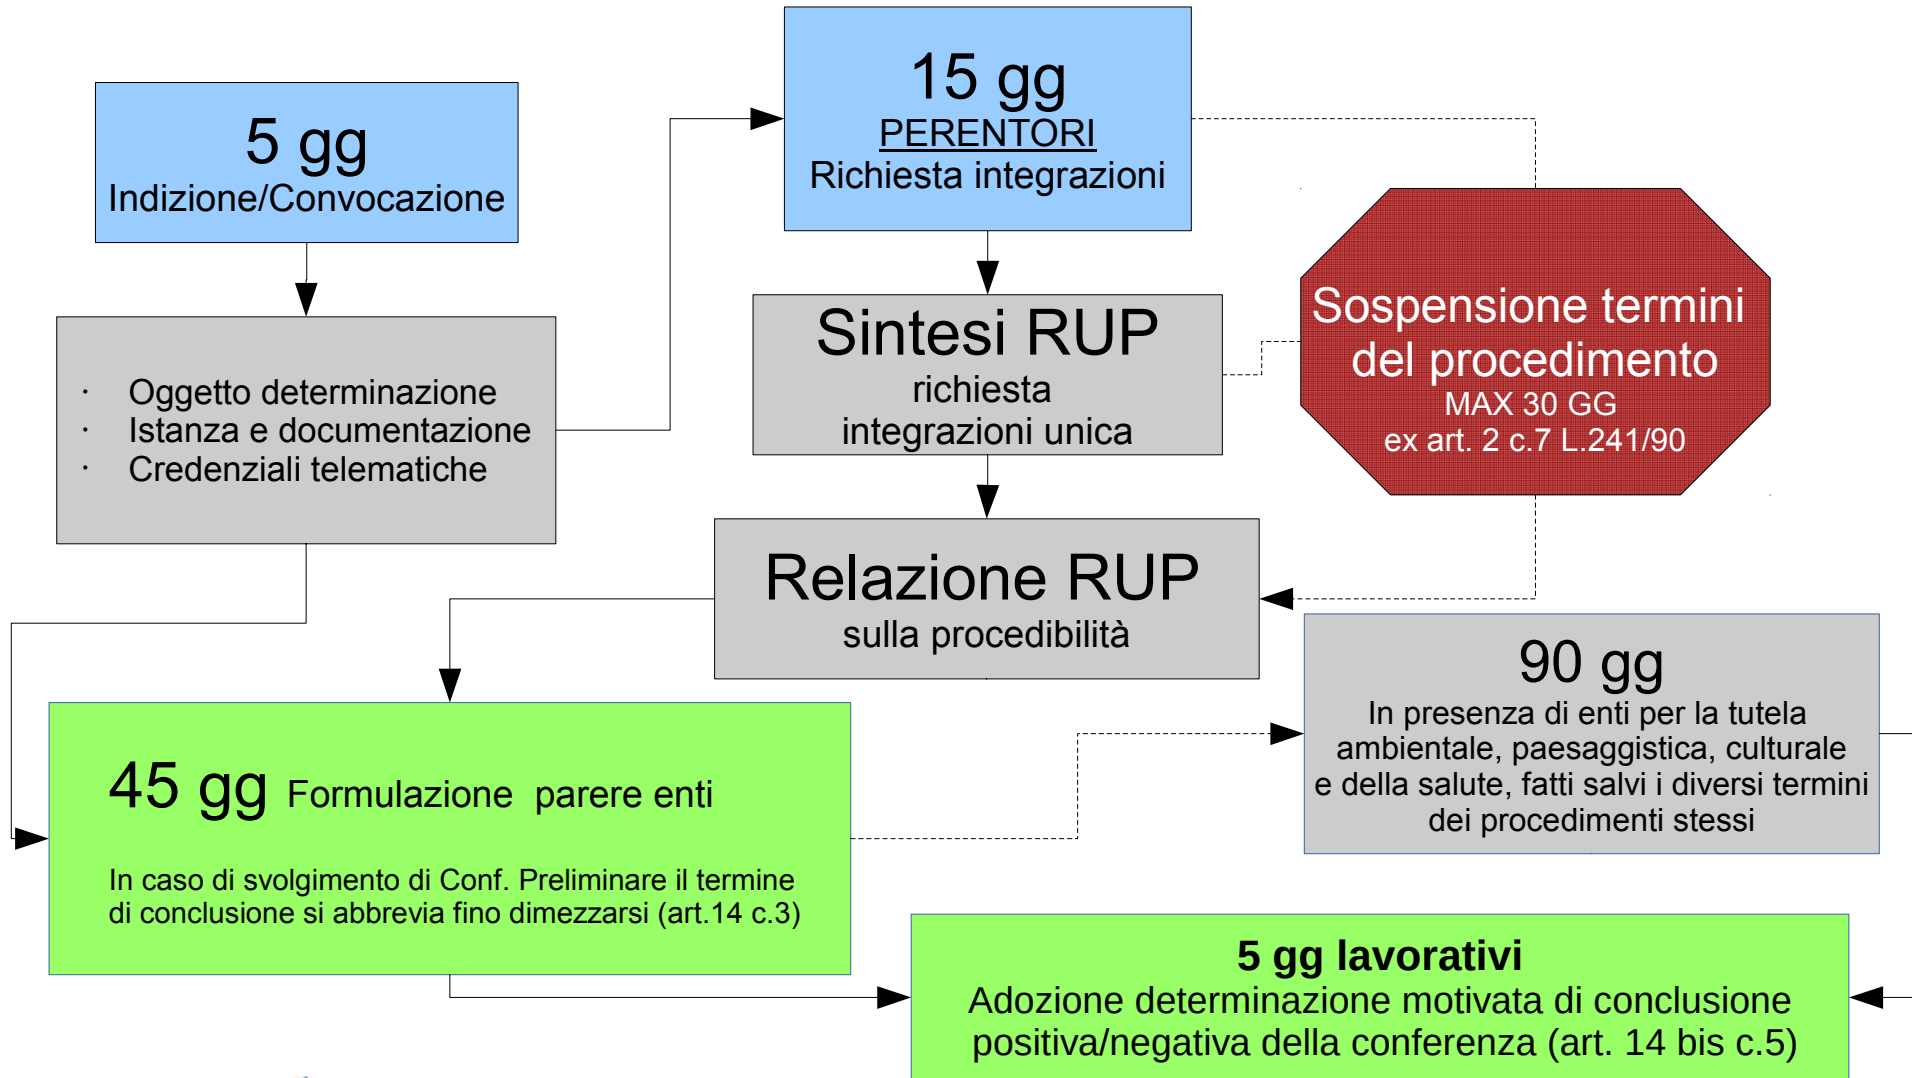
5 gg
Indizione/Convocazione

15 gg
PERENTORI
Richiesta integrazioni

· Oggetto determinazione
· Istanza e documentazione
· Credenziali telematiche

Sintesi RUP
richiesta integrazioni unica

Sospensione termini del procedimento
MAX 30 GG
ex art. 2 c.7 L.241/90

Relazione RUP
sulla procedibilità

90 gg
In presenza di enti per la tutela ambientale, paesaggistica, culturale e della salute, fatti salvi i diversi termini dei procedimenti stessi

45 gg Formulazione parere enti

In caso di svolgimento di Conf. Preliminare il termine di conclusione si abbrevia fino dimezzarsi (art.14 c.3)

5 gg lavorativi
Adozione determinazione motivata di conclusione positiva/negativa della conferenza (art. 14 bis c.5)